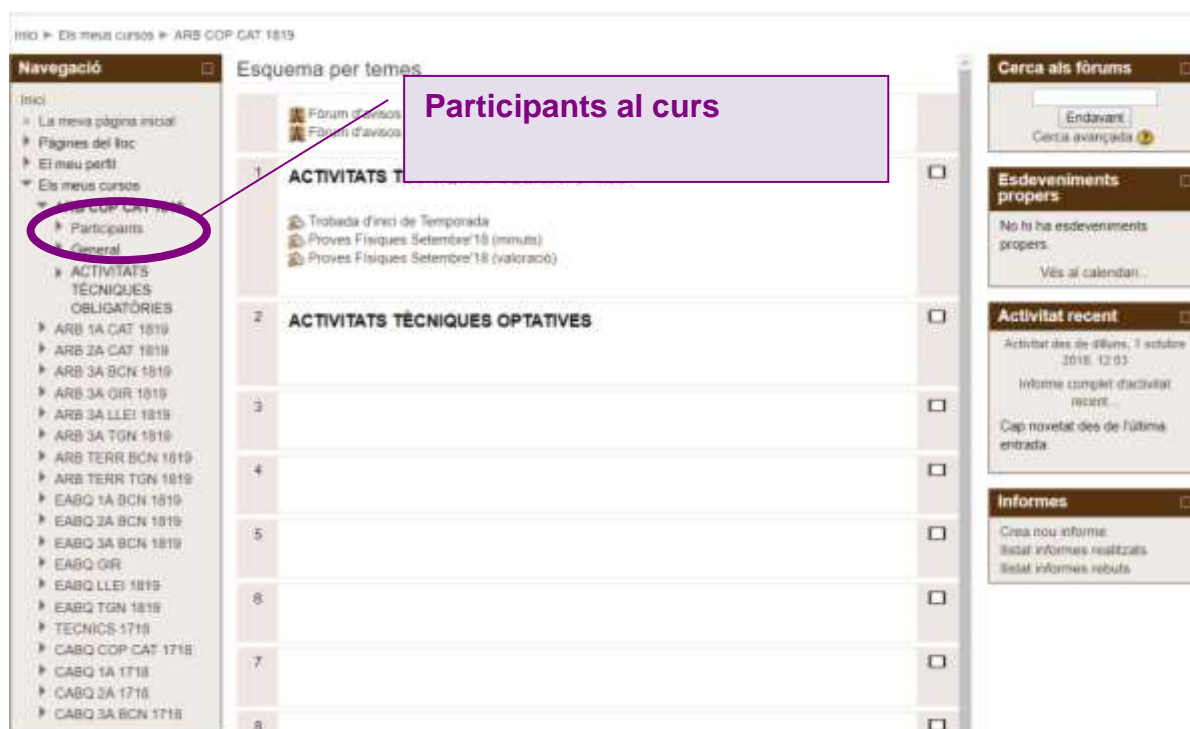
Inici ► Els meus cursos ► ARB COP CAT 1819

Navegació

Inici
La meva pàgina inicial
Pàgines del lloc
El meu perfil
Els meus cursos
ARB COP CAT 1819
Participants
General
ACTIVITATS TÈCNIQUES OBLIGATÒRIES
ARB 1A CAT 1819
ARB 2A CAT 1819
ARB 3A BCN 1819
ARB 3A GIR 1819
ARB 3A LLEI 1819
ARB 3A TGN 1819
ARB TERR BCN 1819
ARB TERR TGN 1819
EABQ 1A BCN 1819
EABQ 2A BCN 1819
EABQ 3A BCN 1819
EABQ GIR
EABQ LLEI 1819
EABQ TGN 1819
TECNICS 1718
CABQ COP CAT 1718
CABQ 1A 1718
CABQ 2A 1718
CABQ 3A BCN 1718

Esquema per temes

Participants al curs

Fòrum d'avisos
Fòrum d'avisos

1 ACTIVITATS T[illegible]

Trobada d'inici de Temporada
Proves Físiques Setembre'18 (minuts)
Proves Físiques Setembre'18 (valoració)

2 ACTIVITATS TÈCNIQUES OPTATIVES

3

4

5

6

7

8

Cerca als fòrums
Endavant
Cerca avançada

Esdeveniments propers
No hi ha esdeveniments propers.
Vés al calendari...

Activitat recent
Activitat des de dilluns, 1 octubre 2018, 12:03
Informe complet d'activitat recent...
Cap novetat des de l'última entrada

Informes
Crea nou informe
llistat informes realitzats
llistat informes rebuts